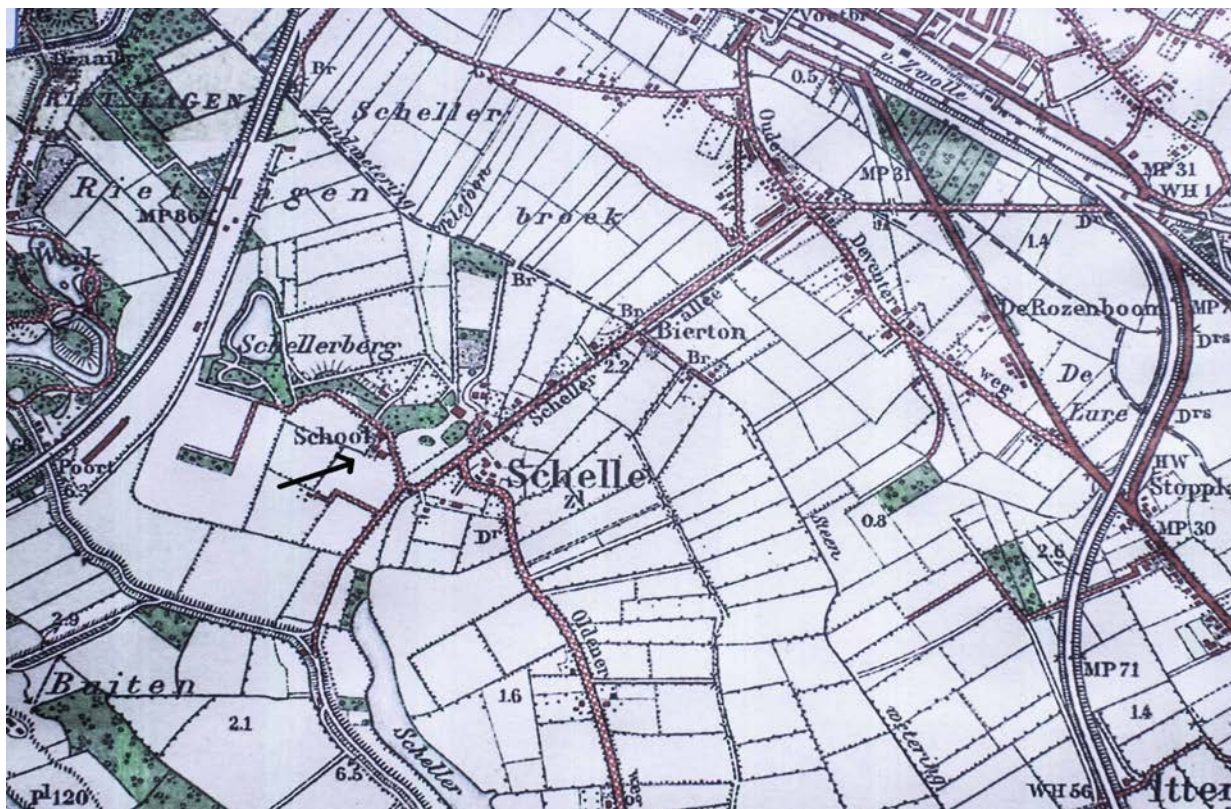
Voorst
v. Zwolle
Br
0.5
RIETLAGEN
Scheller
Zandwetering
Oude
MP 31
MP 31
WH 1
Rietlagen
Telefoon
broek
MP 86
Deventer
1.4
D^r
Wijk
Br
allee
De Rozenboom
MP
Schellerberg
Br
Bierton
D^rs
2.2
Br
Scheller
weg
De
Eure
D^rs
School
Schelle
HW
Stoppel
Poort
6.2
Zl
Steen
0.8
MP 30
D^r
2.6
2.9
Oldeneel
MP 71
Buiten
2.1
1.6
wetering
1.4
6.5
Scheller
P^l 120
WH 56
Itter